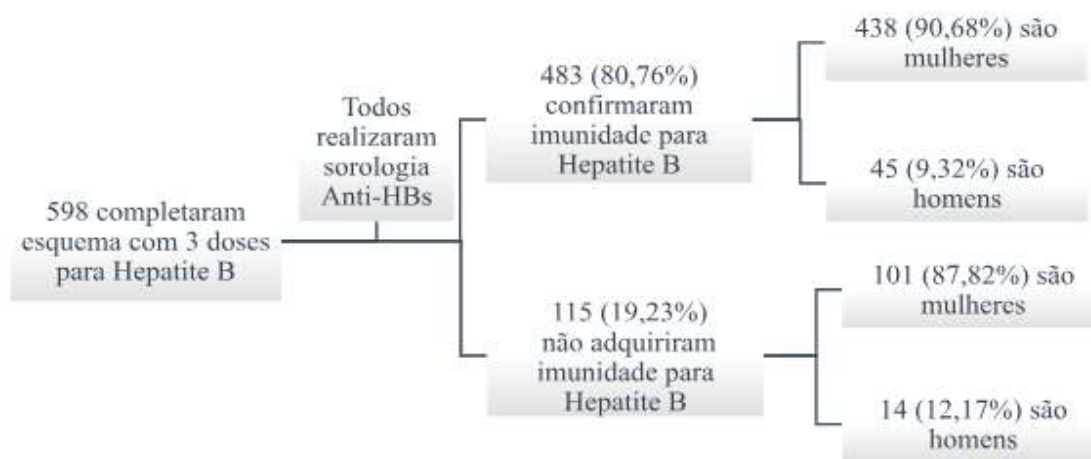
598 completaram esquema com 3 doses para Hepatite B

Todos realizaram sorologia Anti-HBs

483 (80,76%) confirmaram imunidade para Hepatite B

438 (90,68%) são mulheres

45 (9,32%) são homens

115 (19,23%) não adquiriram imunidade para Hepatite B

101 (87,82%) são mulheres

14 (12,17%) são homens